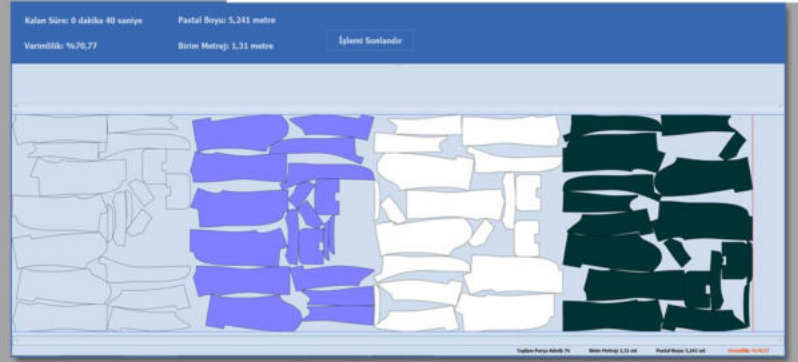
Kalan Süre: 0 dakika 40 saniye
Pastal Boyu: 5,241 metre
Verimlilik: %70,77
Birim Metraj: 1,31 metre
İşlemi Sonlandır

Toplam Parça Adedi: 76
Birim Metraj: 1,31 mt
Pastal Boyu: 5,241 mt
Verimlilik: %70,77